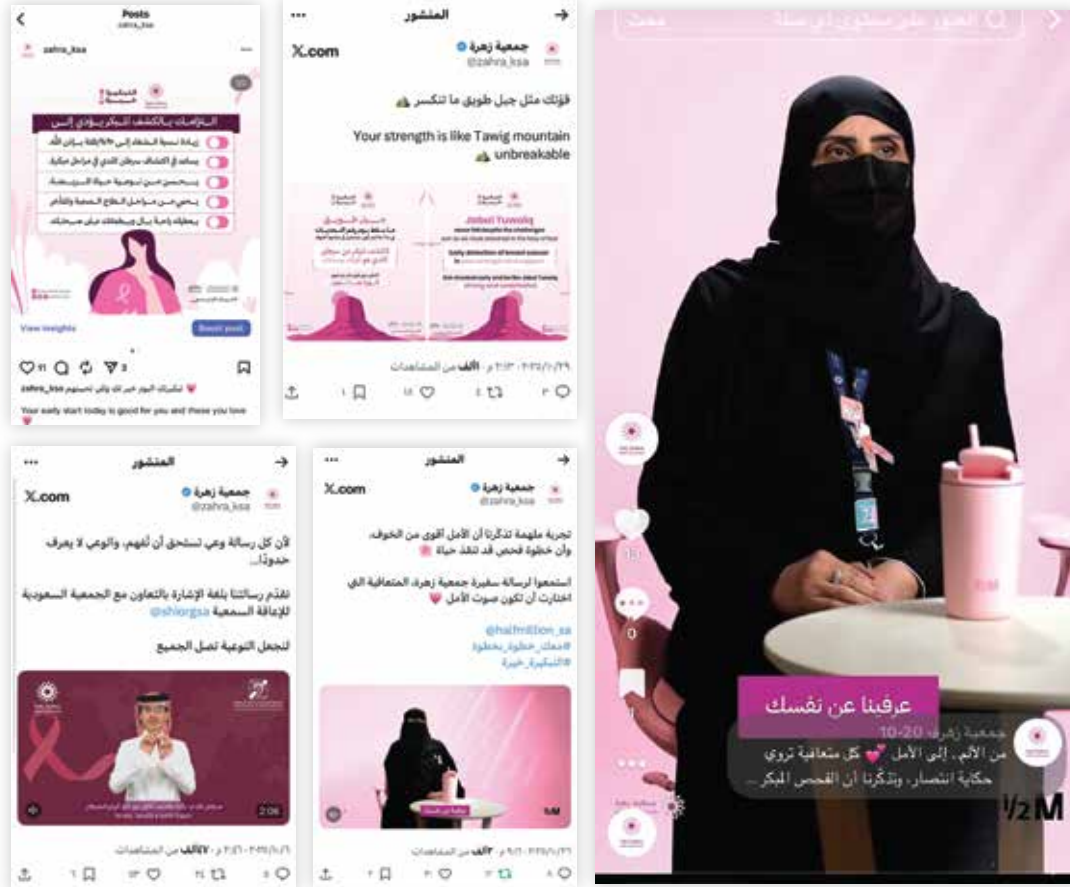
Posts
zahra_ksa

zahra_ksa

المؤشرات بالكشف المبكر يؤدي إلى

View insights
Boost post

zahra_ksa تشكيك اليوم خير لك ولمن تحبهم 💗
Your early start today is good for you and those you love 💗

المنشور
X.com
جمعية زهرة
@zahra_ksa

قوتك مثل جبل طويق ما تنكسر ⛰️

Your strength is like Tawig mountain ⛰️ unbreakable

جبل طويق
Jabal Tuwaiq
Early detection of breast cancer

الألف من المشاهدات

المنشور
X.com
جمعية زهرة
@zahra_ksa

لأن كل رسالة وعي تستحق أن تُفهم، والوعي لا يعرف حدودًا..

نقدّم رسالتنا بلغة الإشارة بالتعاون مع الجمعية السعودية للإعاقة السمعية @shiorgsa

لنجعل التوعية تصل الجميع

2:06

ألف من المشاهدات

المنشور
X.com
جمعية زهرة
@zahra_ksa

تجربة ملهمة تذكّرنا أن الأمل أقوى من الخوف، وأن خطوة فحص قد تنقذ حياة 🌸

استمعوا لرسالة سفيرة جمعية زهرة، المتعافية التي اختارت أن تكون صوت الأمل 💗

@halfmillion_sa
#معك_خطوة_بخطوة
#السفيرة_خيرة

ألف من المشاهدات

عرفينا عن نفسك
جمعية زهرة 10-20
من الألم، إلى الأمل 💞 كل متعافية تروي حكاية انتصار، وتذكّرنا أن الفحص المبكر ...
½M